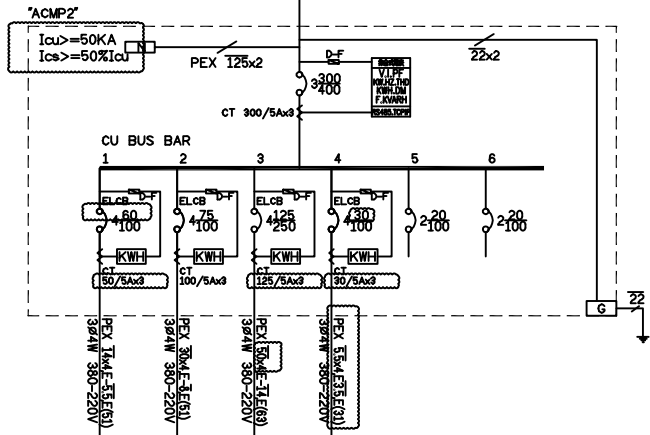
"ACMP2"
Icu>=50KA
Ics>=50%Icu
N
PEX $\overline{125}$x2
$\overline{22}$x2
D-F
V.I.PF
KW.HZ.THD
KWH.DM
F.KVARH
RS485.TCPIP
3$\frac{300}{400}$
CT 300/5Ax3
CU BUS BAR
1
2
3
4
5
6
ELCB
D-F
4$\frac{60}{100}$
ELCB
D-F
4$\frac{75}{100}$
ELCB
D-F
4$\frac{125}{250}$
ELCB
D-F
4$\frac{30}{100}$
2$\frac{20}{100}$
2$\frac{20}{100}$
KWH
KWH
KWH
KWH
CT
50/5Ax3
CT
100/5Ax3
CT
125/5Ax3
CT
30/5Ax3
G
$\overline{22}$
PEX $\overline{14}$x4E-$\overline{5.5}$E(61)
3ø4W 380-220V
PEX $\overline{30}$x4E-$\overline{8}$E(61)
3ø4W 380-220V
PEX $\overline{50}$x4E-$\overline{14}$E(63)
3ø4W 380-220V
PEX $\overline{5.5}$x4E-$\overline{3.5}$E(31)
3ø4W 380-220V